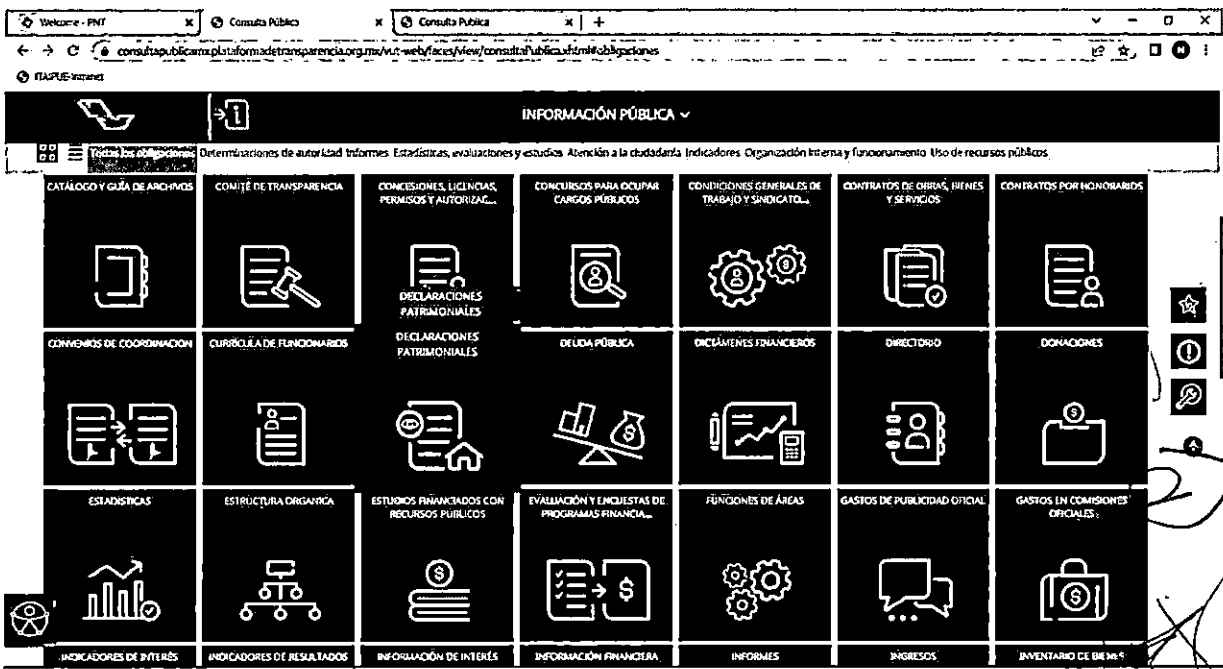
Welcome - PNT
Consulta Público
Consulta Pública
consultapublicamx.plataformadetransparencia.org.mx/vut-web/faces/view/consultaPublica.xhtml#obligaciones
ITAIPUE-Intranet

INFORMACIÓN PÚBLICA

Todas las obligaciones Determinaciones de autoridad Informes Estadísticas, evaluaciones y estudios Atención a la ciudadanía Indicadores Organización interna y funcionamiento Uso de recursos públicos

CATÁLOGO Y GUÍA DE ARCHIVOS
COMITÉ DE TRANSPARENCIA
CONCESIONES, LICENCIAS, PERMISOS Y AUTORIZAC...
CONCURSOS PARA OCUPAR CARGOS PÚBLICOS
CONDICIONES GENERALES DE TRABAJO Y SINDICATO...
CONTRATOS DE OBRAS, BIENES Y SERVICIOS
CONTRATOS POR HONORARIOS

DECLARACIONES PATRIMONIALES

CONVENIOS DE COORDINACION
CURRÍCULA DE FUNCIONARIOS
DECLARACIONES PATRIMONIALES
DEUDA PÚBLICA
DICTÁMENES FINANCIEROS
DIRECTORIO
DONACIONES

ESTADISTICAS
ESTRUCTURA ORGANICA
ESTUDIOS FINANCIADOS CON RECURSOS PUBLICOS
EVALUACIÓN Y ENCUESTAS DE PROGRAMAS FINANCIA...
FUNCIONES DE ÁREAS
GASTOS DE PUBLICIDAD OFICIAL
GASTOS EN COMISIONES OFICIALES

INDICADORES DE INTERÉS
INDICADORES DE RESULTADOS
INFORMACIÓN DE INTERÉS
INFORMACIÓN FINANCIERA
INFORMES
INGRESOS
INVENTARIO DE BIENES